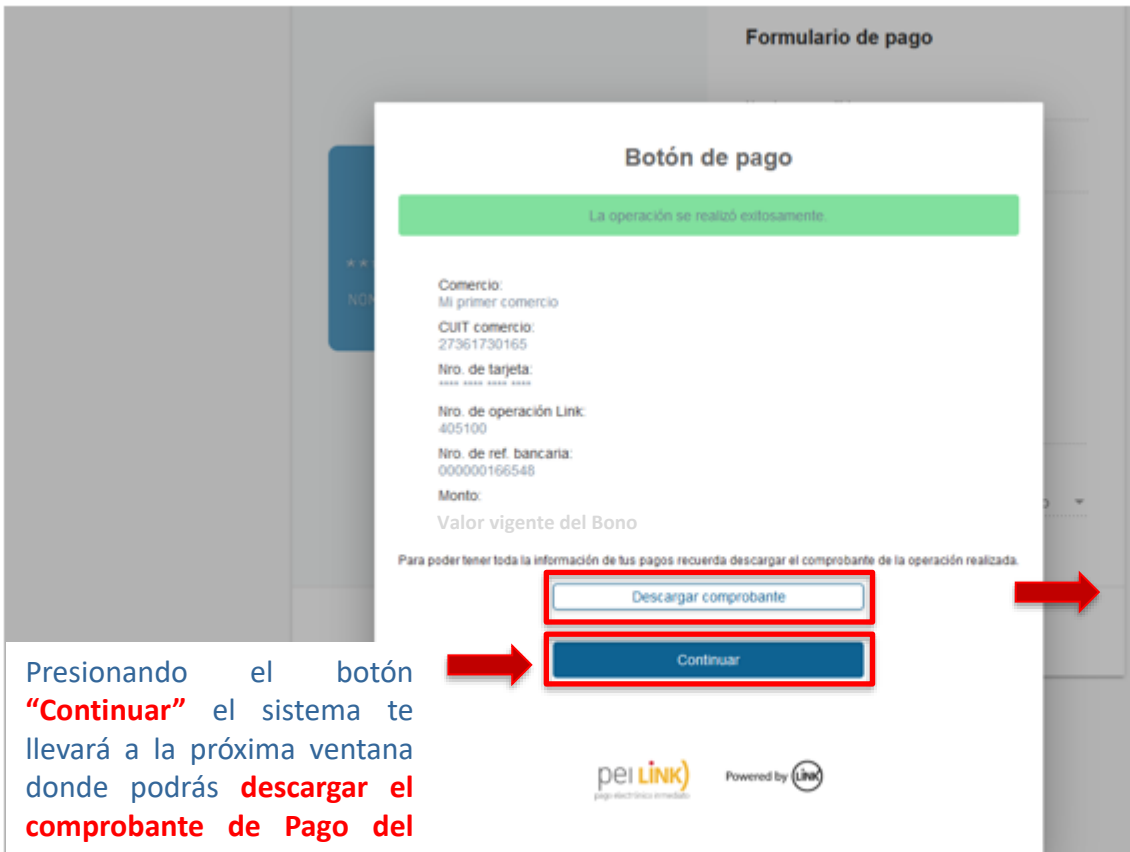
Formulario de pago

Botón de pago

La operación se realizó exitosamente.

Comercio:
Mi primer comercio

CUIT comercio:
27361730165

Nro. de tarjeta:
**** **** **** ****

Nro. de operación Link:
405100

Nro. de ref. bancaria:
000000166548

Monto:
Valor vigente del Bono

Para poder tener toda la información de tus pagos recuerda descargar el comprobante de la operación realizada.

Descargar comprobante

Continuar

Presionando el botón **"Continuar"** el sistema te llevará a la próxima ventana donde podrás **descargar el comprobante de Pago del**

pei LINK
pago electrónico inmediato

Powered by LINK